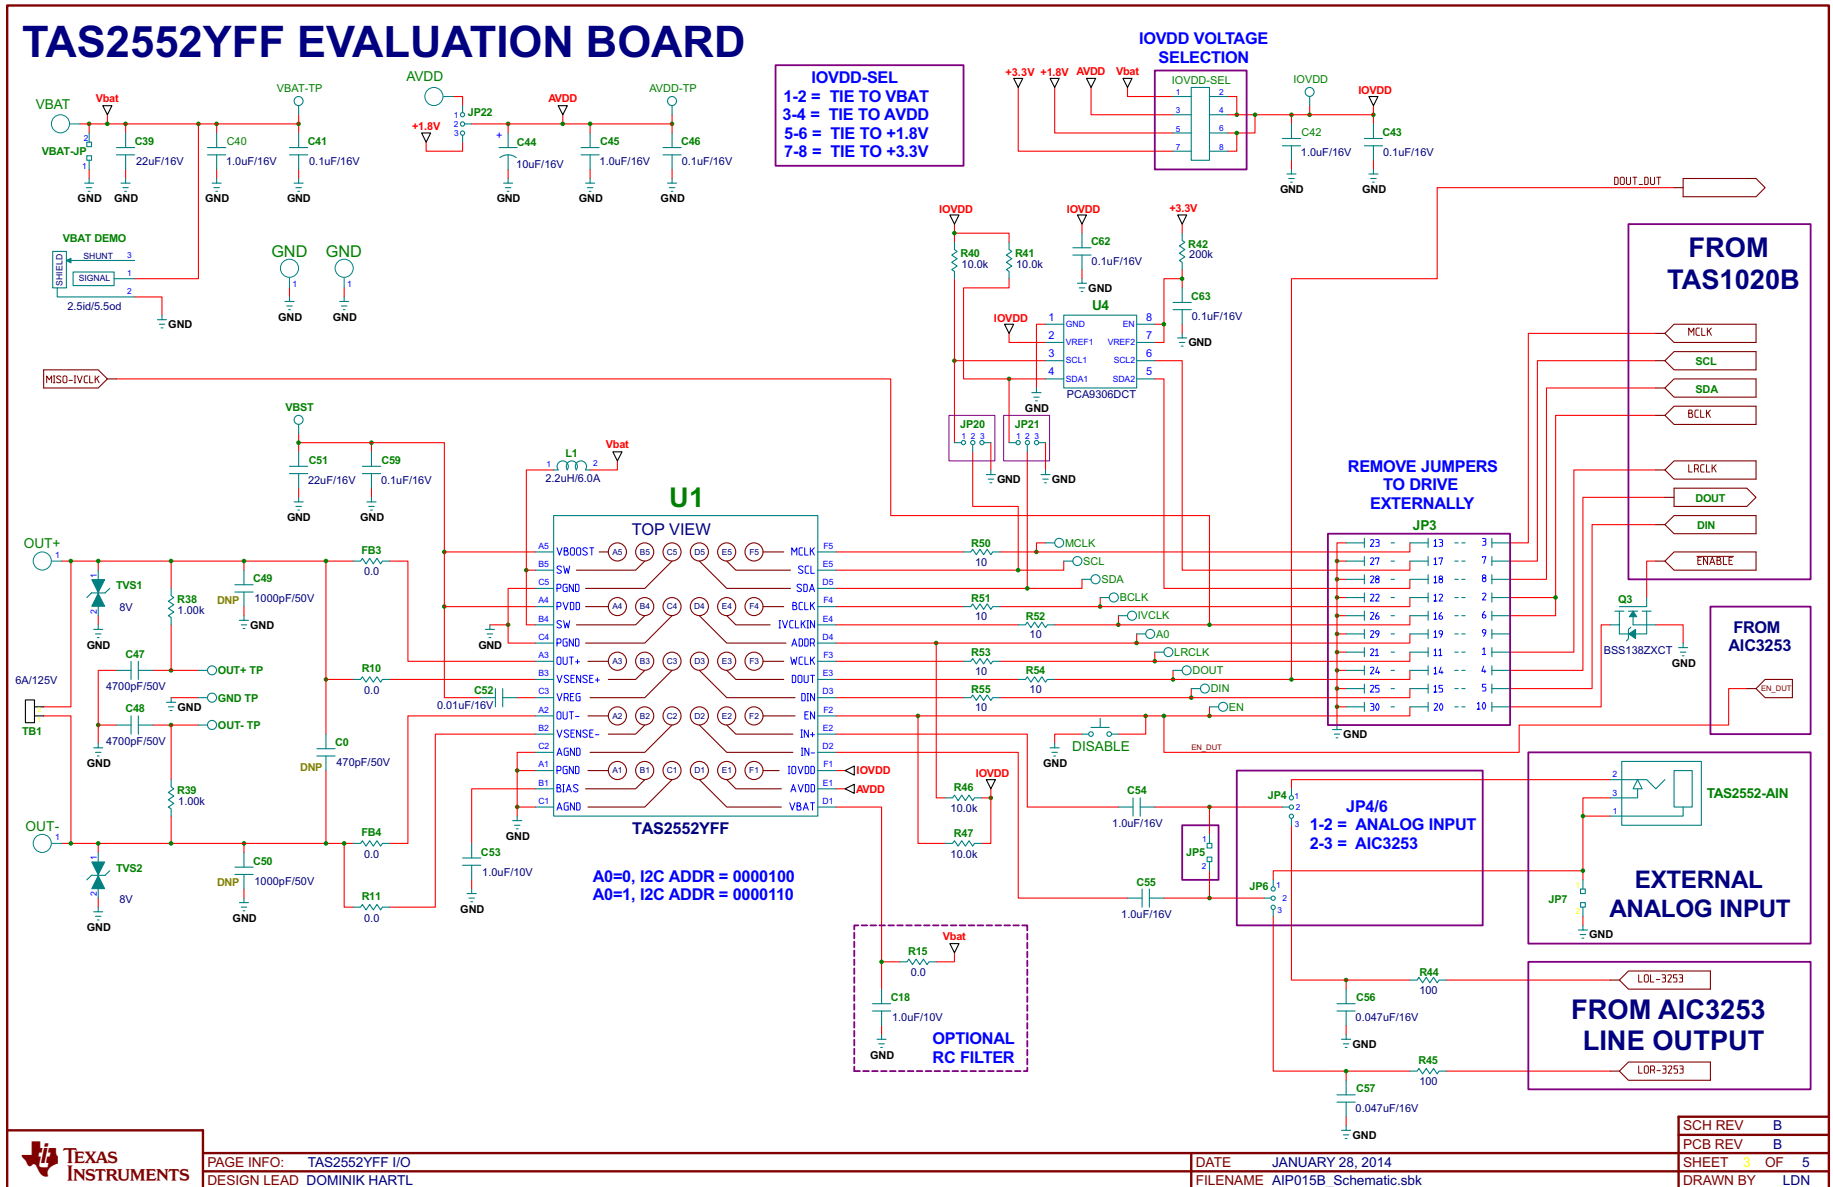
TAS2552YFF EVALUATION BOARD

IOVDD VOLTAGE SELECTION

IOVDD-SEL
1-2 = TIE TO VBAT
3-4 = TIE TO AVDD
5-6 = TIE TO +1.8V
7-8 = TIE TO +3.3V

VBAT Vbat VBAT-TP C39 22uF/16V C40 1.0uF/16V C41 0.1uF/16V VBAT-JP GND GND GND GND
AVDD JP22 +1.8V AVDD AVDD-TP C44 10uF/16V C45 1.0uF/16V C46 0.1uF/16V GND GND GND
+3.3V +1.8V AVDD Vbat IOVDD-SEL IOVDD IOVDD C42 1.0uF/16V C43 0.1uF/16V GND GND
VBAT DEMO SHIELD SHUNT SIGNAL 2.5id/5.5od GND
GND GND GND GND
DOUT_DUT
IOVDD R40 10.0k R41 10.0k IOVDD C62 0.1uF/16V GND +3.3V R42 200k C63 0.1uF/16V GND
U4 IOVDD GND EN VREF1 VREF2 SCL1 SCL2 SDA1 SDA2 PCA9306DCT GND
JP20 JP21 GND GND
FROM TAS1020B
MCLK SCL SDA BCLK LRCLK DOUT DIN ENABLE
MISO-IVCLK
VBST C51 22uF/16V C59 0.1uF/16V GND GND
L1 2.2uH/6.0A Vbat
U1
TOP VIEW
VBOOST SW PGND PVDD SW PGND OUT+ VSENSE+ VREG OUT- VSENSE- AGND PGND BIAS AGND
MCLK SCL SDA BCLK IVCLKIN ADDR WCLK DOUT DIN EN IN+ IN- IOVDD AVDD VBAT
TAS2552YFF
REMOVE JUMPERS TO DRIVE EXTERNALLY
JP3
OUT+ TVS1 8V R38 1.00k C49 DNP 1000pF/50V GND FB3 0.0 GND
C47 4700pF/50V OUT+ TP GND TP GND R10 0.0 C52 0.01uF/16V
6A/125V TB1 C48 4700pF/50V OUT- TP GND C0 DNP 470pF/50V
OUT- TVS2 8V R39 1.00k C50 DNP 1000pF/50V GND FB4 0.0 R11 0.0 GND C53 1.0uF/10V GND
R50 10 MCLK SCL R51 10 SDA BCLK R52 10 IVCLK A0 R53 10 LRCLK R54 10 DOUT R55 10 DIN EN DISABLE GND EN_DUT
IOVDD IOVDD R46 10.0k R47 10.0k
Q3 BSS138ZXCT GND
FROM AIC3253 EN_DUT
A0=0, I2C ADDR = 0000100
A0=1, I2C ADDR = 0000110
C54 1.0uF/16V JP4 JP5 JP6 C55 1.0uF/16V
JP4/6
1-2 = ANALOG INPUT
2-3 = AIC3253
TAS2552-AIN
JP7 GND
EXTERNAL ANALOG INPUT
Vbat R15 0.0 C18 1.0uF/10V GND
OPTIONAL RC FILTER
R44 100 C56 0.047uF/16V GND LOL-3253
R45 100 C57 0.047uF/16V GND LOR-3253
FROM AIC3253 LINE OUTPUT
TEXAS INSTRUMENTS
PAGE INFO: TAS2552YFF I/O
DESIGN LEAD DOMINIK HARTL
DATE JANUARY 28, 2014
FILENAME AIP015B_Schematic.sbk
SCH REV B
PCB REV B
SHEET 2 OF 5
DRAWN BY LDN